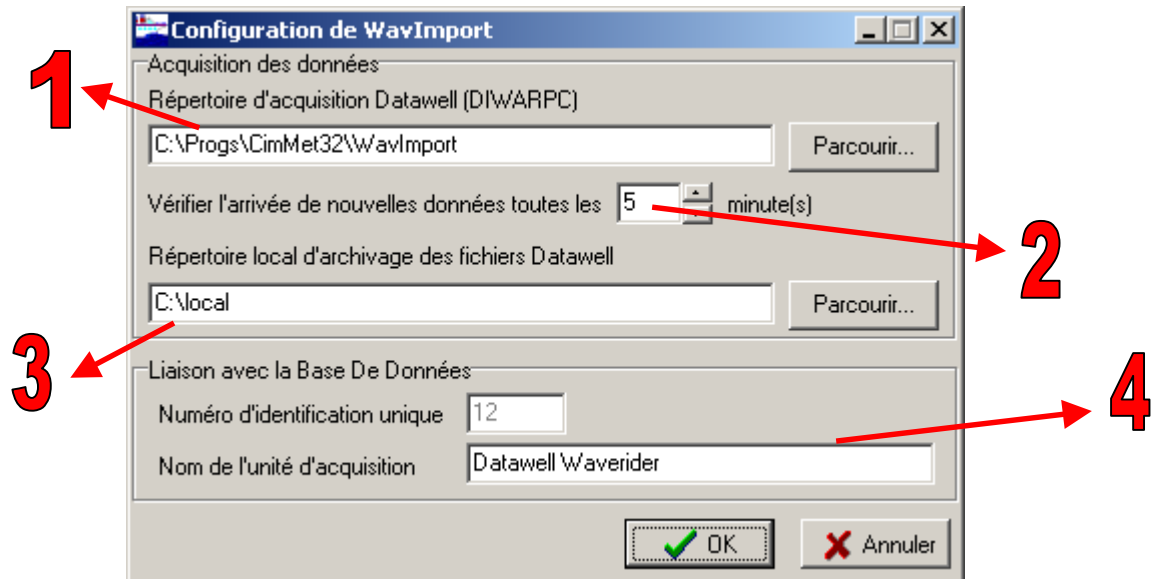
Configuration de WavImport

Acquisition des données

Répertoire d'acquisition Datawell (DIWARPC)

C:\Progs\CimMet32\WavImport

Parcourir...

Vérifier l'arrivée de nouvelles données toutes les 5 minute(s)

Répertoire local d'archivage des fichiers Datawell

C:\local

Parcourir...

Liaison avec la Base De Données

Numéro d'identification unique 12

Nom de l'unité d'acquisition Datawell Waverider

OK

Annuler

1

2

3

4